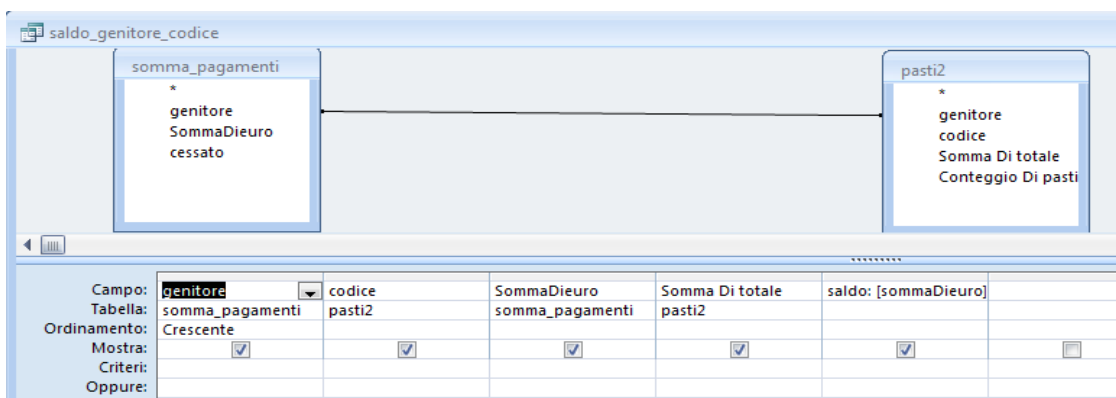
saldo_genitore_codice

somma_pagamenti
*
genitore
SommaDieuro
cessato

pasti2
*
genitore
codice
Somma Di totale
Conteggio Di pasti

| Campo: | genitore | codice | SommaDieuro | Somma Di totale | saldo: [sommaDieuro] | |
|---|---|---|---|---|---|---|
| Tabella: | somma_pagamenti | pasti2 | somma_pagamenti | pasti2 | | |
| Ordinamento: | Crescente | | | | | |
| Mostra: | ☑ | ☑ | ☑ | ☑ | ☑ | ☐ |
| Criteri: | | | | | | |
| Oppure: | | | | | | |